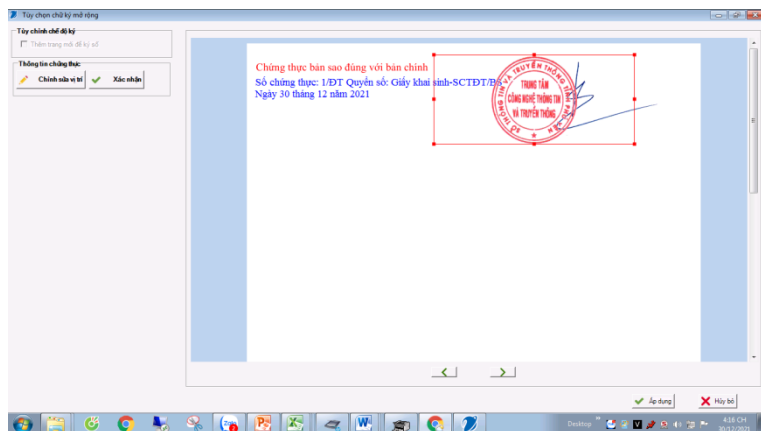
Tùy chọn chữ ký mở rộng

Tùy chỉnh chế độ ký
Thêm trang mới để ký số

Thông tin chứng thực
Chỉnh sửa vị trí
Xác nhận

Chứng thực bản sao đúng với bản chính
Số chứng thực: 1/ĐT Quyển số: Giấy khai sinh-SCTĐT/BS
Ngày 30 tháng 12 năm 2021

TRUNG TÂM CÔNG NGHỆ THÔNG TIN VÀ TRUYỀN THÔNG
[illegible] THÔNG TIN VÀ TRUYỀN THÔNG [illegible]

Áp dụng
Hủy bỏ

Desktop
4:18 CH
30/12/2021